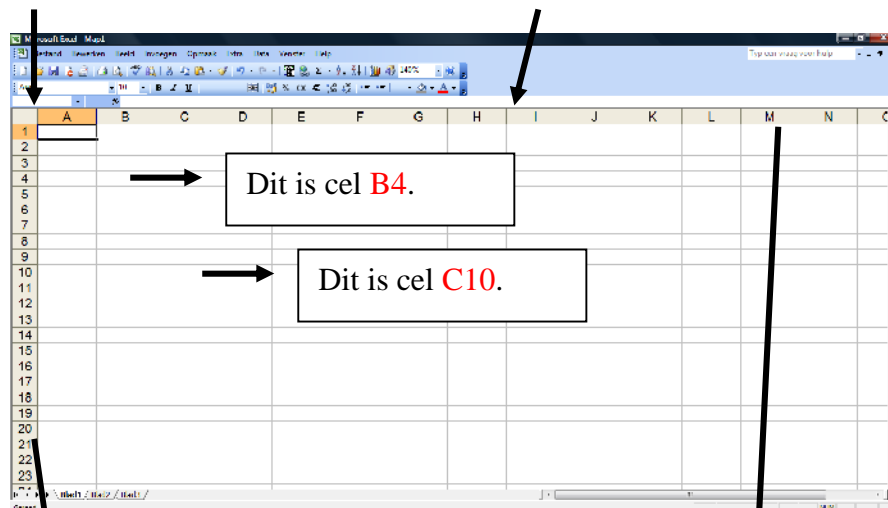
Microsoft Excel - Map1

Bestand Bewerken Beeld Invoegen Opmaak Extra Data Venster Help

Typ een vraag voor Help

100%

Arial 10 B I U

A B C D E F G H I J K L M N O

1
2
3
4
5
6
7
8
9
10
11
12
13
14
15
16
17
18
19
20
21
22
23

Dit is cel B4.

Dit is cel C10.

Blad1 / Blad2 / Blad3 /

Gereed